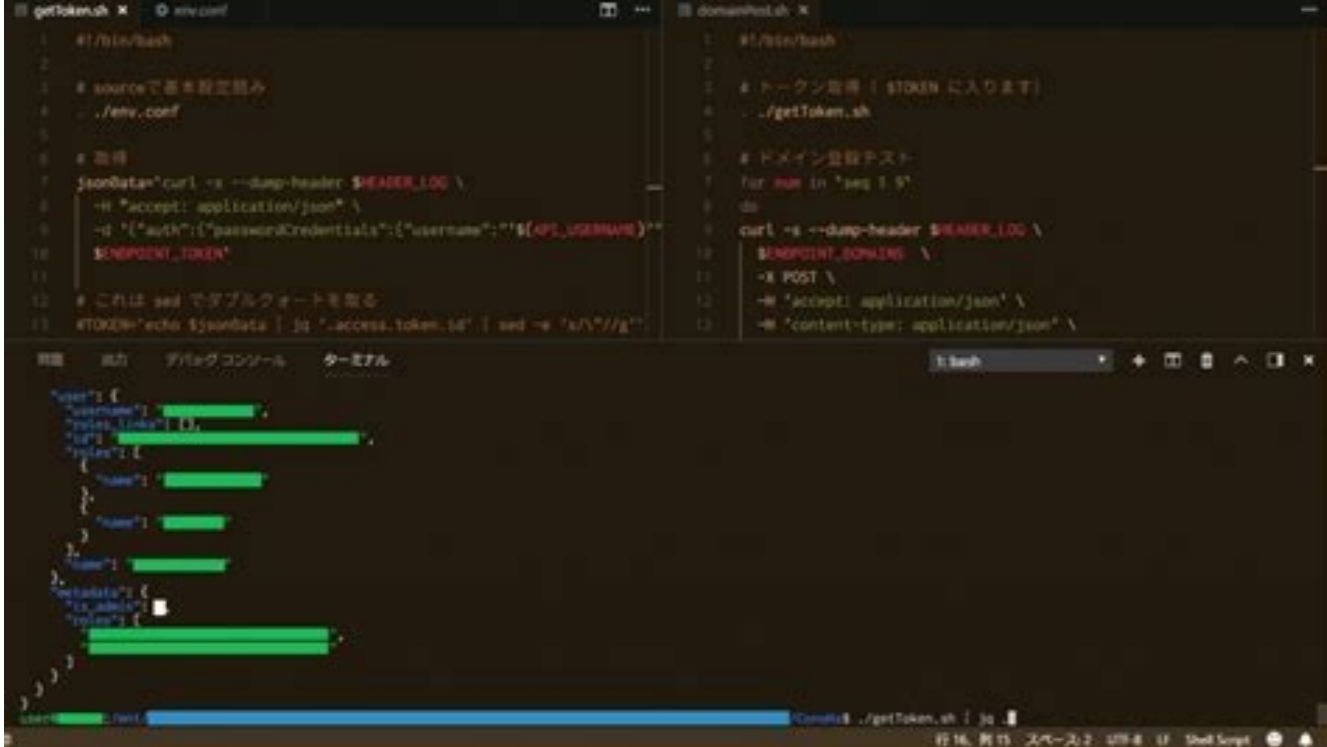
getToken.sh × env.conf

1 #!/bin/bash
2
3 # sourceで基本設定読み
4 . ./env.conf
5
6 # 取得
7 jsonData=`curl -s --dump-header $HEADER_LOG \
8 -H "accept: application/json" \
9 -d '{"auth":{"passwordCredentials":{"username":"'${API_USERNAME}'"
10 $ENDPOINT_TOKEN`
11
12 # これは sed でダブルクォートを取る
13 #TOKEN=`echo $jsonData | jq '.access.token.id' | sed -e 's/\"//g'`

domainPost.sh ×

1 #!/bin/bash
2
3 # トークン取得（ $TOKEN に入ります）
4 . ./getToken.sh
5
6 # ドメイン登録テスト
7 for num in `seq 1 9`
8 do
9 curl -s --dump-header $HEADER_LOG \
10 $ENDPOINT_DOMAINS \
11 -X POST \
12 -H "accept: application/json" \
13 -H "content-type: application/json" \

問題 出力 デバッグ コンソール ターミナル 1: bash

"user": {
"username": "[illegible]",
"roles_links": [],
"id": "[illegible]",
"roles": [
{
"name": "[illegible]"
},
{
"name": "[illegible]"
}
],
"name": "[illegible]"
},
"metadata": {
"is_admin": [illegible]
"roles": [
"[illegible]",
"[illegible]"
]
}
}
}
user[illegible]:/mnt/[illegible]/ConoHa$ ./getToken.sh | jq .

行 16、列 15 スペース: 2 UTF-8 LF Shell Script